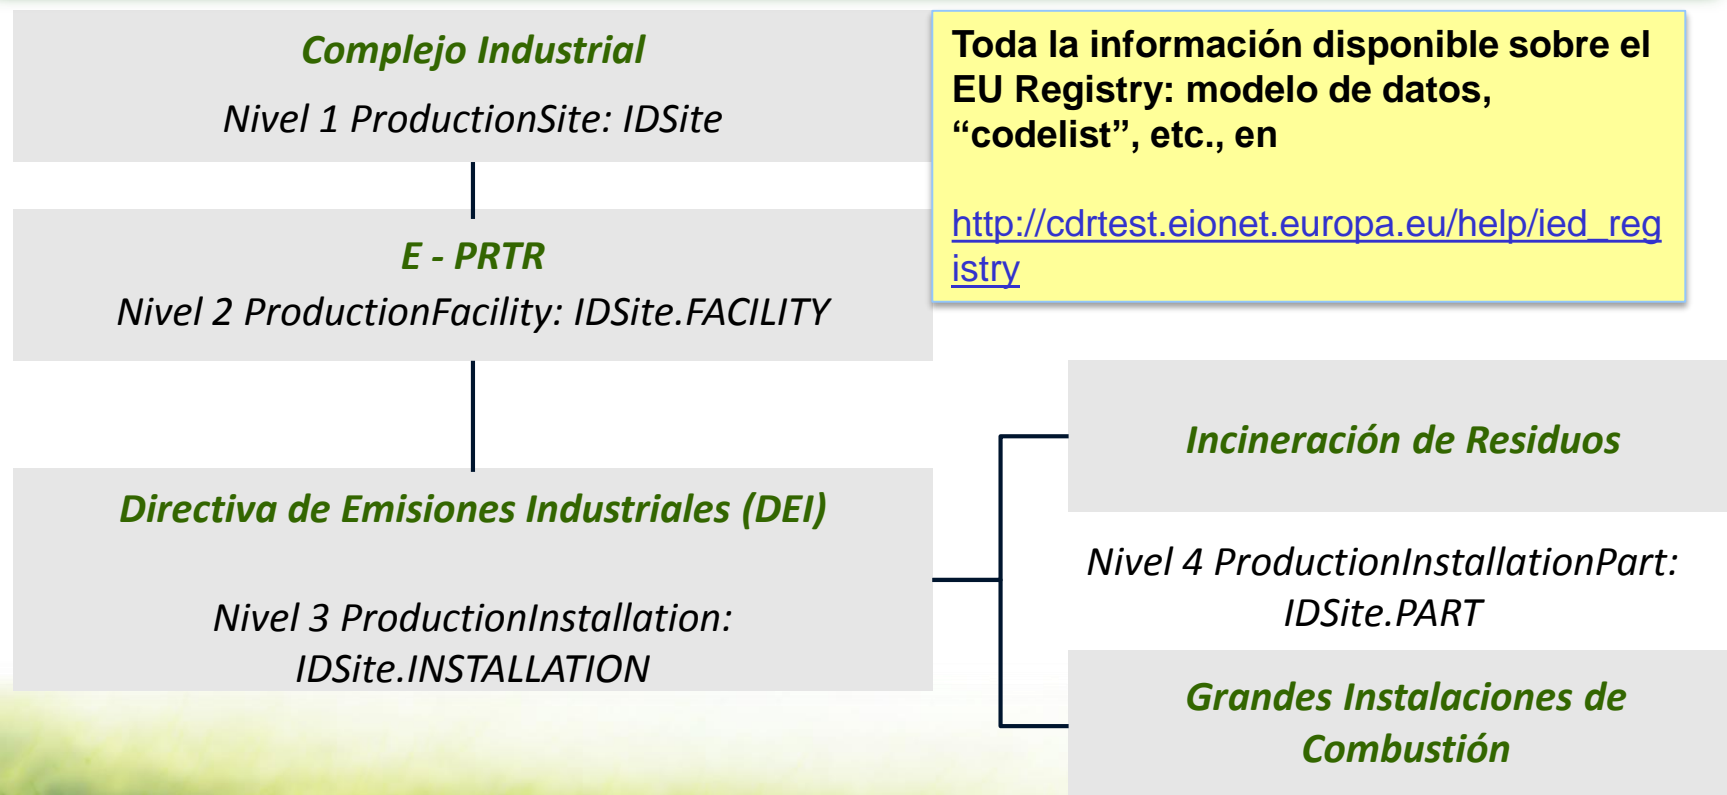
Complejo Industrial

Nivel 1 ProductionSite: IDSite

Toda la información disponible sobre el EU Registry: modelo de datos, “codelist”, etc., en

http://cdrtest.eionet.europa.eu/help/ied_registry

E - PRTR

Nivel 2 ProductionFacility: IDSite.FACILITY

Directiva de Emisiones Industriales (DEI)

Nivel 3 ProductionInstallation: IDSite.INSTALLATION

Incineración de Residuos

Nivel 4 ProductionInstallationPart: IDSite.PART

Grandes Instalaciones de Combustión